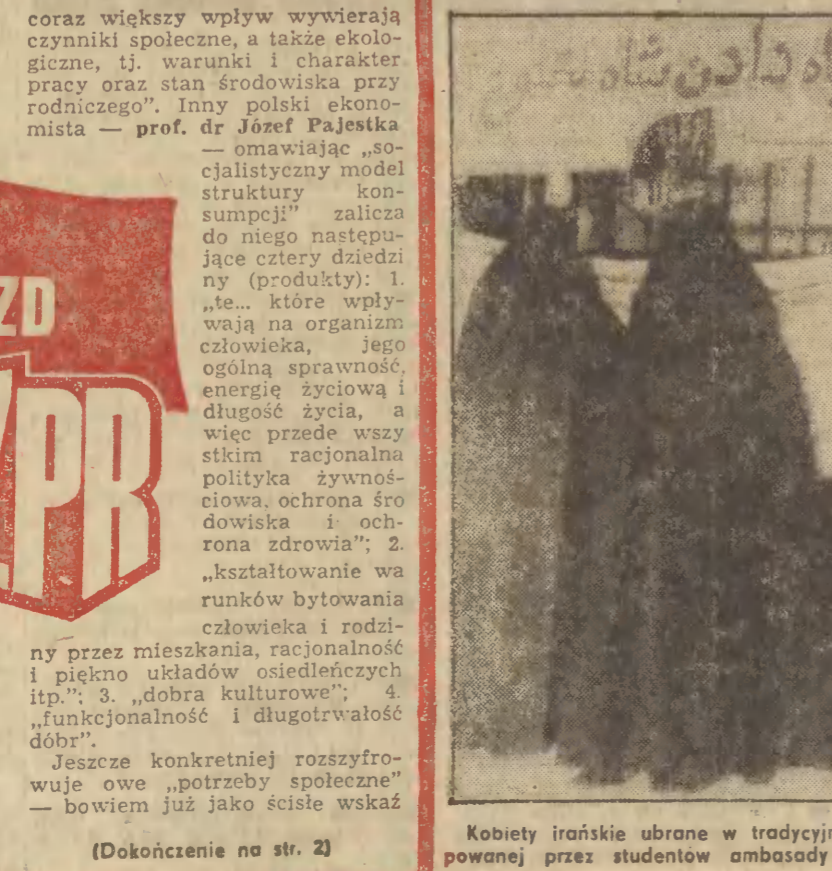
coraz większy wpływ wywierają czynniki społeczne, a także ekologiczne, tj. warunki i charakter pracy oraz stan środowiska przyrodniczego". Inny polski ekonomista — prof. dr Józef Pajestka — omawiając „socjalistyczny model struktury konsumpcji" zalicza do niego następujące cztery dziedziny (produkty): 1. „te... które wpływają na organizm człowieka, jego ogólną sprawność, energię życiową i długość życia, a więc przede wszystkim racjonalna polityka żywnościowa, ochrona środowiska i ochrona zdrowia"; 2. „kształtowanie warunków bytowania człowieka i rodziny przez mieszkania, racjonalność i piękno układów osiedleńczych itp."; 3. „dobra kulturowe"; 4. „funkcjonalność i długotrwałość dóbr".

Jeszcze konkretniej rozszyfrowuje owe „potrzeby społeczne" — bowiem już jako ścisłe wskaź

(Dokończenie na str. 2)

ZD

PR

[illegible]

Kobiety irańskie ubrane w tradycyj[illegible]
powanej przez studentów ambasady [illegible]